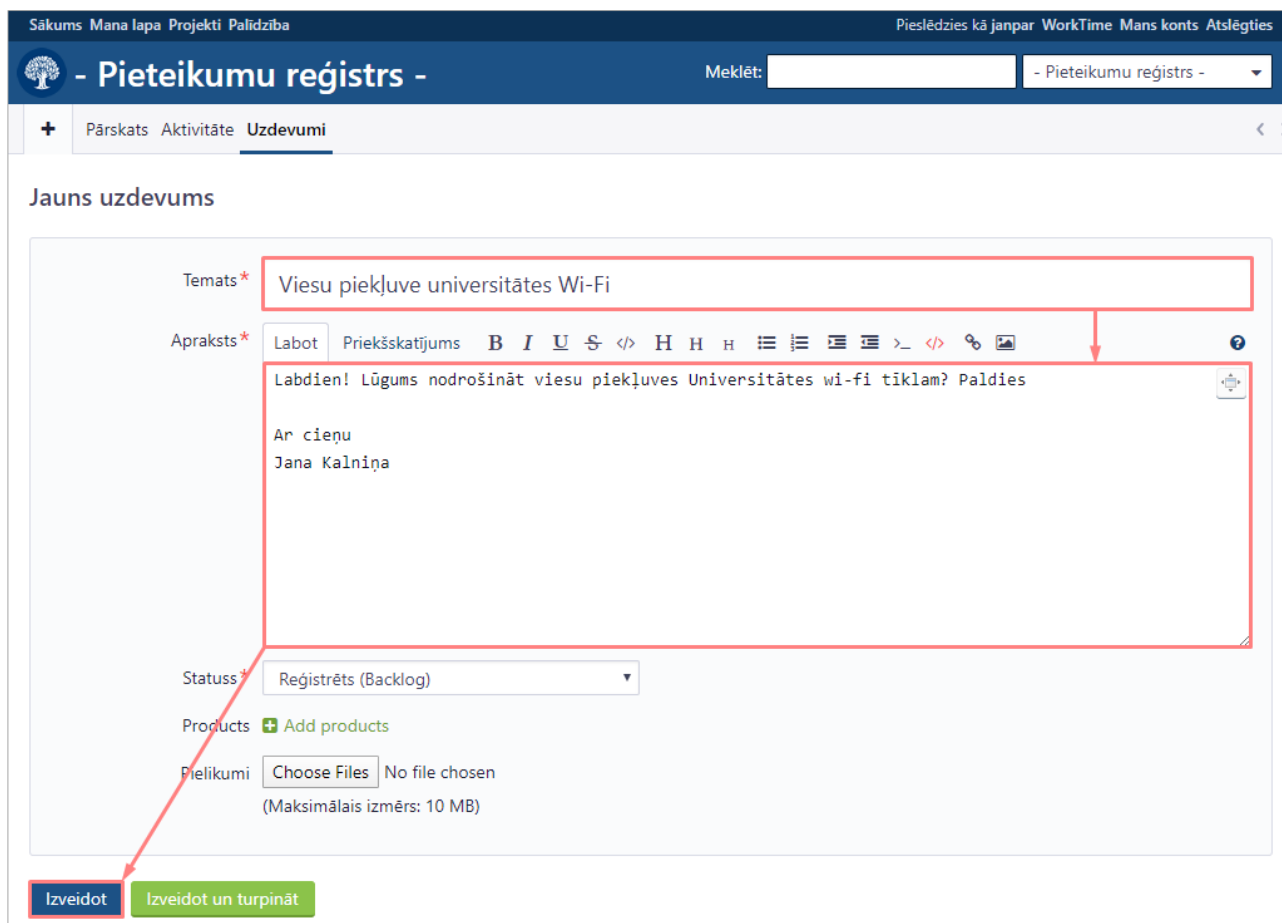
Sākums Mana lapa Projekti Palīdzība

Pieslēdzies kā janpar WorkTime Mans konts Atslēgties

- Pieteikumu reģistrs -

Meklēt:

- Pieteikumu reģistrs -

+ Pārskats Aktivitāte Uzdevumi

Jauns uzdevums

Temats* Viesu piekļuve universitātes Wi-Fi

Apraksts* Labot Priekšskatījums B I U S H H H

Labdien! Lūgums nodrošināt viesu piekļuves Universitātes wi-fi tīklam? Paldies

Ar cieņu
Jana Kalniņa

Statuss* Reģistrēts (Backlog)

Products Add products

Pielikumi Choose Files No file chosen
(Maksimālais izmērs: 10 MB)

Izveidot Izveidot un turpināt